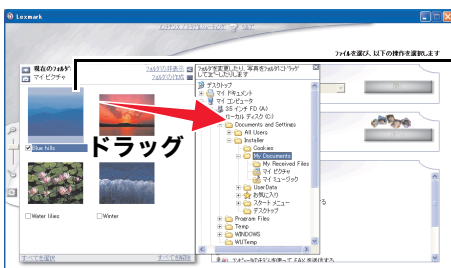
Lexmark

ファイルを選択し、以下の操作を選択します

現在のフォルダ
マイ ピクチャ

フォルダの非表示
フォルダを選択

フォルダを変更したり、写真をフォルダにドラッグしてコピーしたりします

デスクトップ
マイ ドキュメント
マイ コンピュータ
3.5 インチ FD (A:)
ローカル ディスク (C:)
Documents and Settings
All Users
Installer
Cookies
My Documents
My Received Files
マイ ピクチャ
マイ ミュージック
UserData
お気に入り
スタート メニュー
デスクトップ
Program Files
Temp
WINDOWS
WUTemp

ドラッグ

Blue hills
Water lilies
Winter

すべて選択
すべてをクリア

ファイルを開く
FAX 送信します